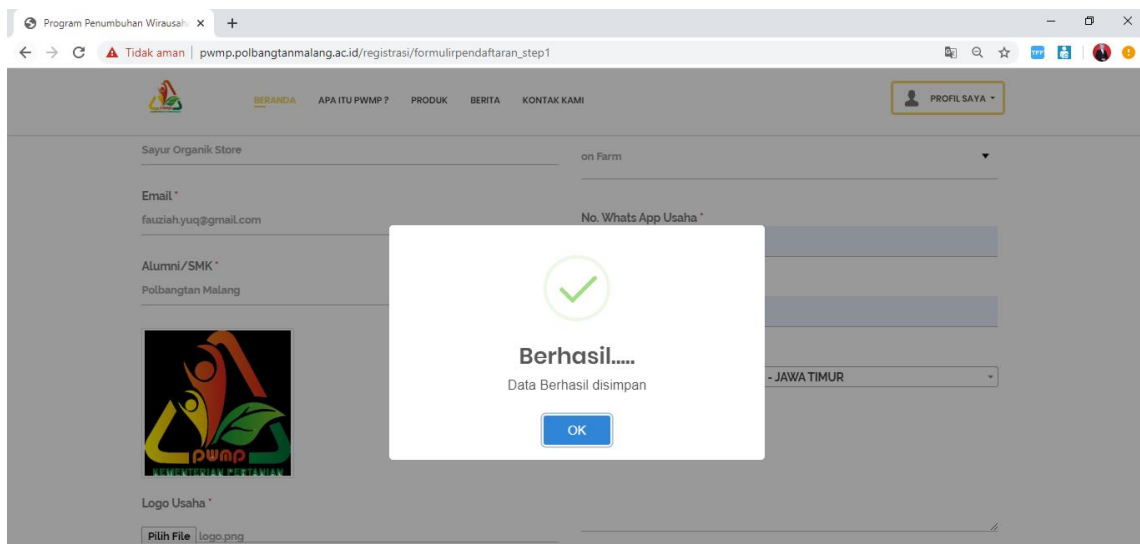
Program Penumbuhan Wirausah ×
+
Tidak aman | pwmp.polbangtanmalang.ac.id/registrasi/formulirpendaftaran_step1

BERANDA APA ITU PWMP ? PRODUK BERITA KONTAK KAMI
PROFIL SAYA

Sayur Organik Store
on Farm

Email *
fauziah.yuq@gmail.com

No. Whats App Usaha *

Alumni/SMK *
Polbangtan Malang

- JAWA TIMUR

pwmp
KEMENTERIAN PERTANIAN

Logo Usaha *
Pilih File logo.png

Berhasil.....
Data Berhasil disimpan
OK